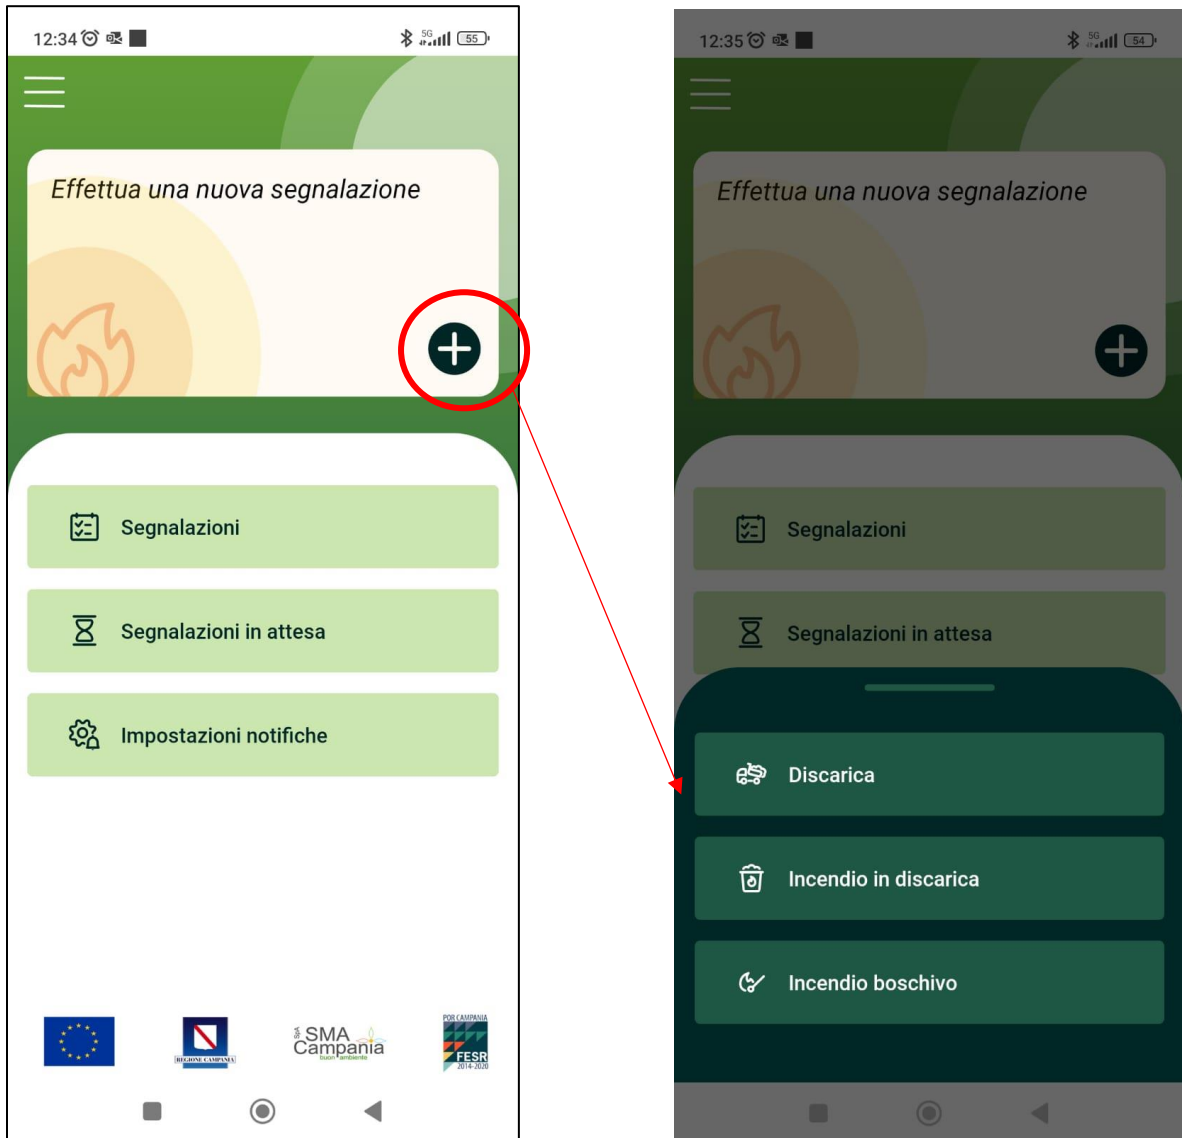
12:34 5G 55

Effettua una nuova segnalazione

Segnalazioni

Segnalazioni in attesa

Impostazioni notifiche

REGIONE CAMPANIA

SpA SMA Campania buon ambiente

POR CAMPANIA FESR 2014-2020

12:35 5G 54

Effettua una nuova segnalazione

Segnalazioni

Segnalazioni in attesa

Discarica

Incendio in discarica

Incendio boschivo